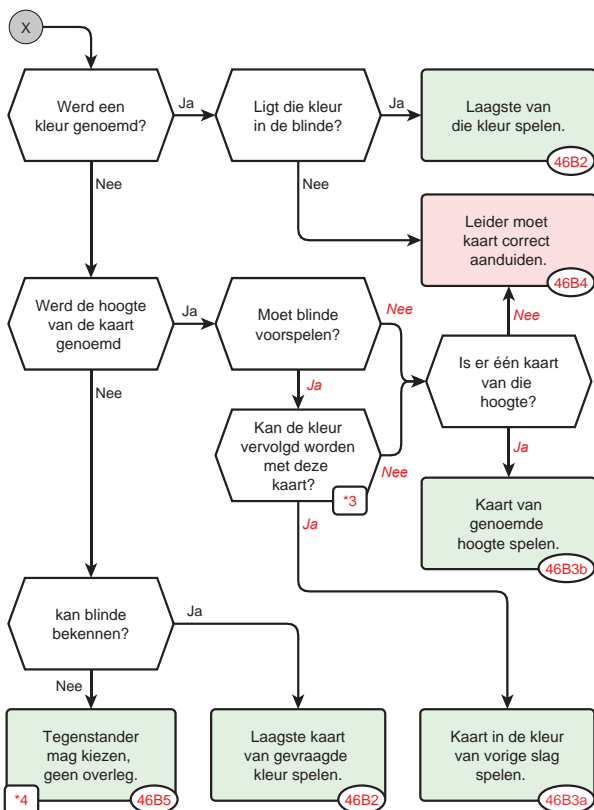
X

Werd een kleur genoemd?

Ja

Ligt die kleur in de blinde?

Ja

Laagste van die kleur spelen.

46B2

Nee

Nee

Leider moet kaart correct aanduiden.

46B4

Werd de hoogte van de kaart genoemd

Ja

Moet blinde voorspelen?

Nee

Nee

Is er één kaart van die hoogte?

Nee

Ja

Kan de kleur vervolgd worden met deze kaart?

*3

Nee

Ja

Ja

Kaart van genoemde hoogte spelen.

46B3b

kan blinde bekennen?

Ja

Nee

Tegenstander mag kiezen, geen overleg.

*4

46B5

Laagste kaart van gevraagde kleur spelen.

46B2

Kaart in de kleur van vorige slag spelen.

46B3a